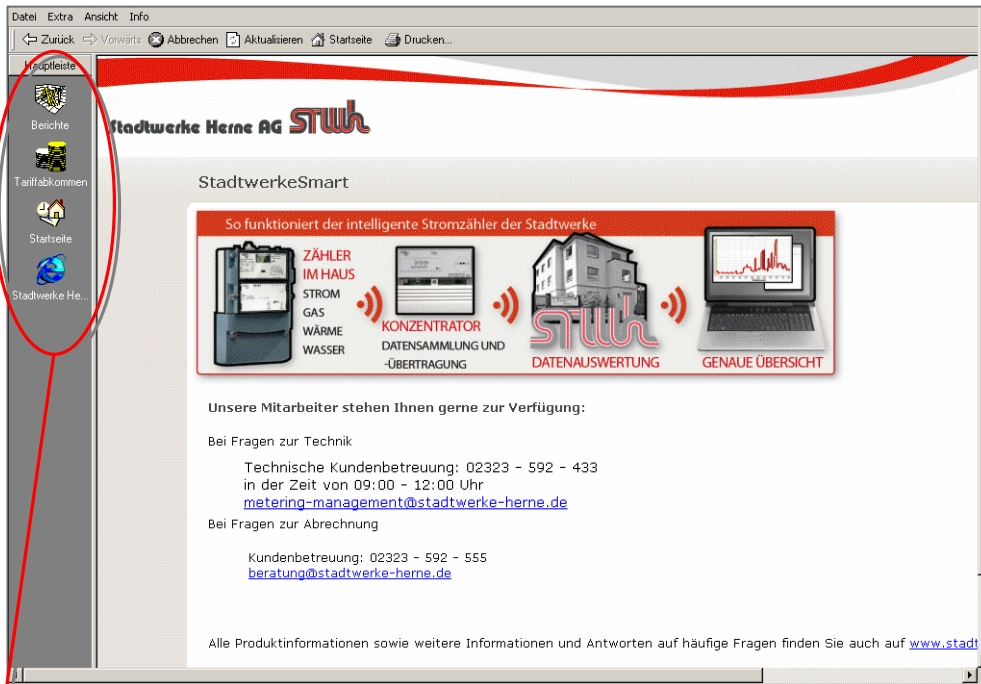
Datei Extra Ansicht Info

Zurück Vorwärts Abbrechen Aktualisieren Startseite Drucken...

Hauptleiste

Berichte

Tariffabkommen

Startseite

Stadtwerke He...

Stadtwerke Herne AG STWH

StadtwerkeSmart

So funktioniert der intelligente Stromzähler der Stadtwerke

ZÄHLER IM HAUS
STROM
GAS
WÄRME
WASSER

KONZENTRATOR
DATENSAMMLUNG UND -ÜBERTRAGUNG

DATENAUSWERTUNG

GENAUE ÜBERSICHT

Unsere Mitarbeiter stehen Ihnen gerne zur Verfügung:

Bei Fragen zur Technik

Technische Kundenbetreuung: 02323 - 592 - 433
in der Zeit von 09:00 - 12:00 Uhr
metering-management@stadtwerke-herne.de

Bei Fragen zur Abrechnung

Kundenbetreuung: 02323 - 592 - 555
beratung@stadtwerke-herne.de

Alle Produktinformationen sowie weitere Informationen und Antworten auf häufige Fragen finden Sie auch auf www.stadt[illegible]